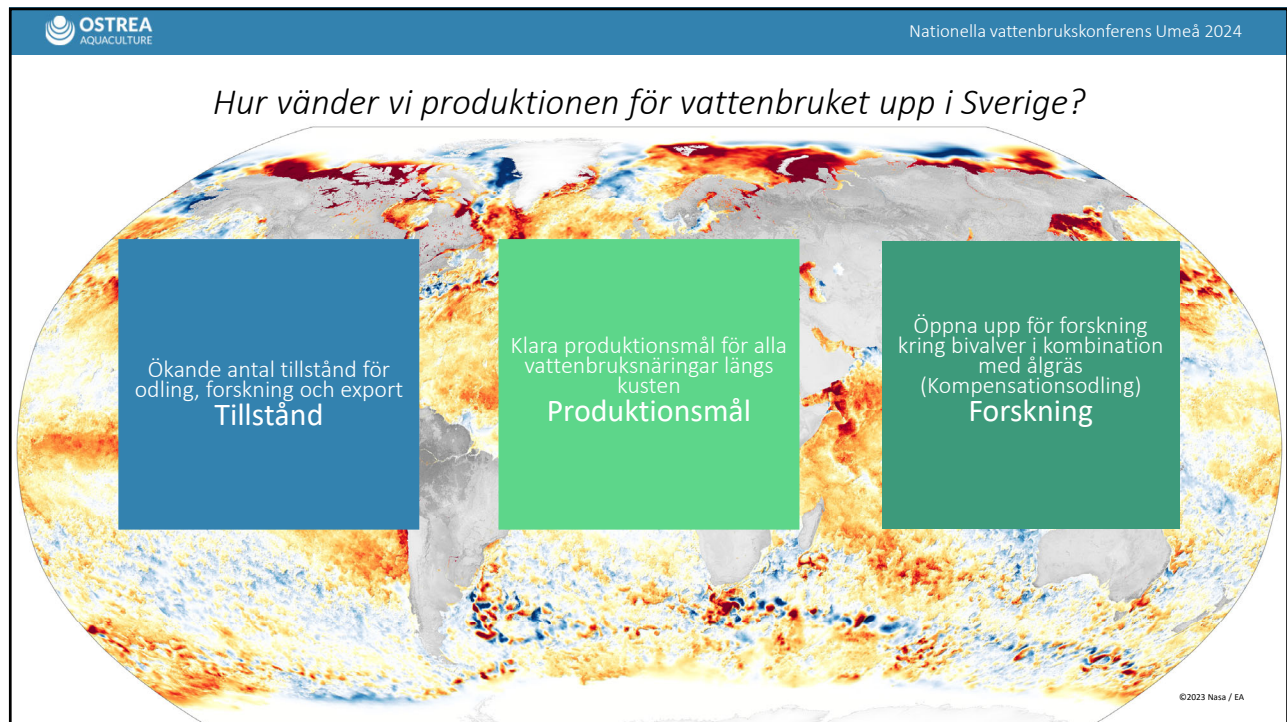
OSTREA
AQUACULTURE

Nationella vattenbrukskonferens Umeå 2024

Hur vänder vi produktionen för vattenbruket upp i Sverige?

Ökande antal tillstånd för odling, forskning och export
Tillstånd

Klara produktionsmål för alla vattenbruksnäringar längs kusten
Produktionsmål

Öppna upp för forskning kring bivalver i kombination med ålgräs (Kompensationsodling)
Forskning

©2023 Nasa / EA